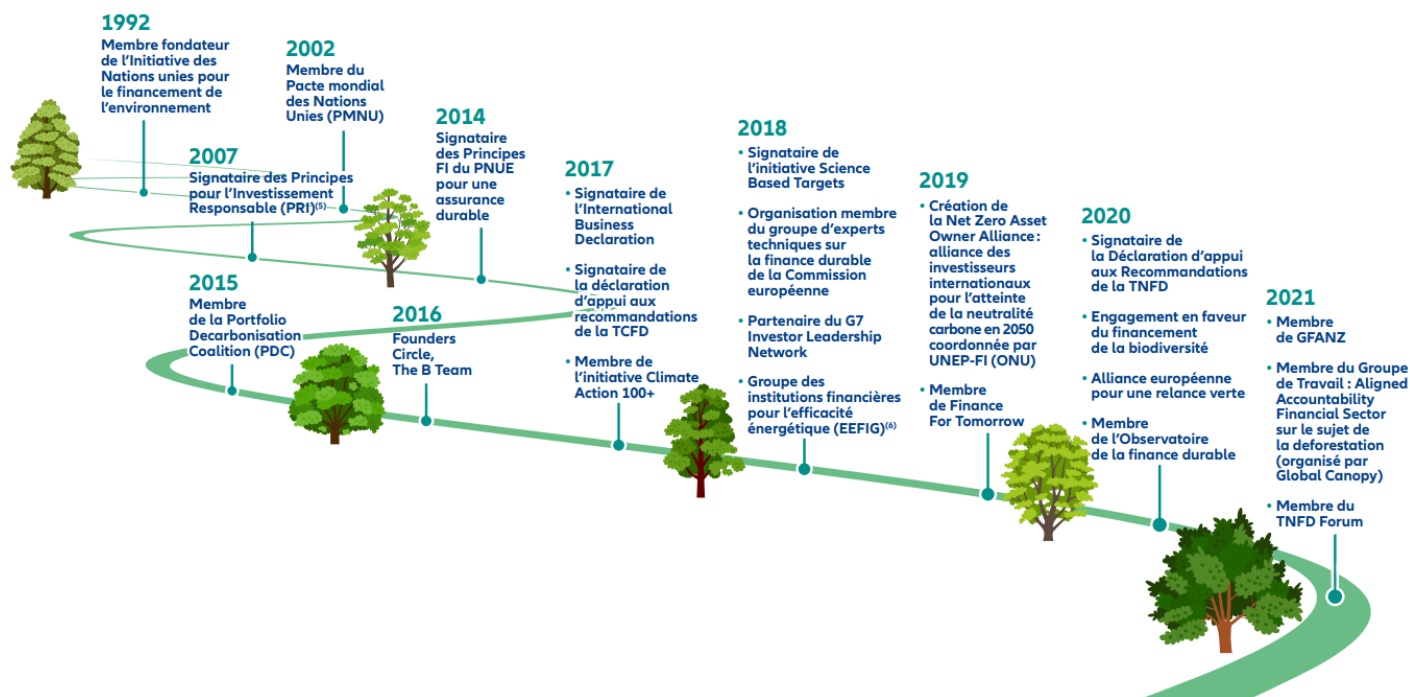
1992
Membre fondateur de l'Initiative des Nations unies pour le financement de l'environnement

2002
Membre du Pacte mondial des Nations Unies (PMNU)

2007
Signataire des Principes pour l'Investissement Responsable (PRI)$^{(5)}$

2014
Signataire des Principes FI du PNUE pour une assurance durable

2015
Membre de la Portfolio Decarbonisation Coalition (PDC)

2016
Founders Circle, The B Team

2017
• Signataire de l'International Business Declaration
• Signataire de la déclaration d'appui aux recommandations de la TCFD
• Membre de l'initiative Climate Action 100+

2018
• Signataire de l'initiative Science Based Targets
• Organisation membre du groupe d'experts techniques sur la finance durable de la Commission européenne
• Partenaire du G7 Investor Leadership Network
• Groupe des institutions financières pour l'efficacité énergétique (EEFIG)$^{(6)}$

2019
• Création de la Net Zero Asset Owner Alliance : alliance des investisseurs internationaux pour l'atteinte de la neutralité carbone en 2050 coordonnée par UNEP-FI (ONU)
• Membre de Finance For Tomorrow

2020
• Signataire de la Déclaration d'appui aux Recommandations de la TNFD
• Engagement en faveur du financement de la biodiversité
• Alliance européenne pour une relance verte
• Membre de l'Observatoire de la finance durable

2021
• Membre de GFANZ
• Membre du Groupe de Travail : Aligned Accountability Financial Sector sur le sujet de la deforestation (organisé par Global Canopy)
• Membre du TNFD Forum